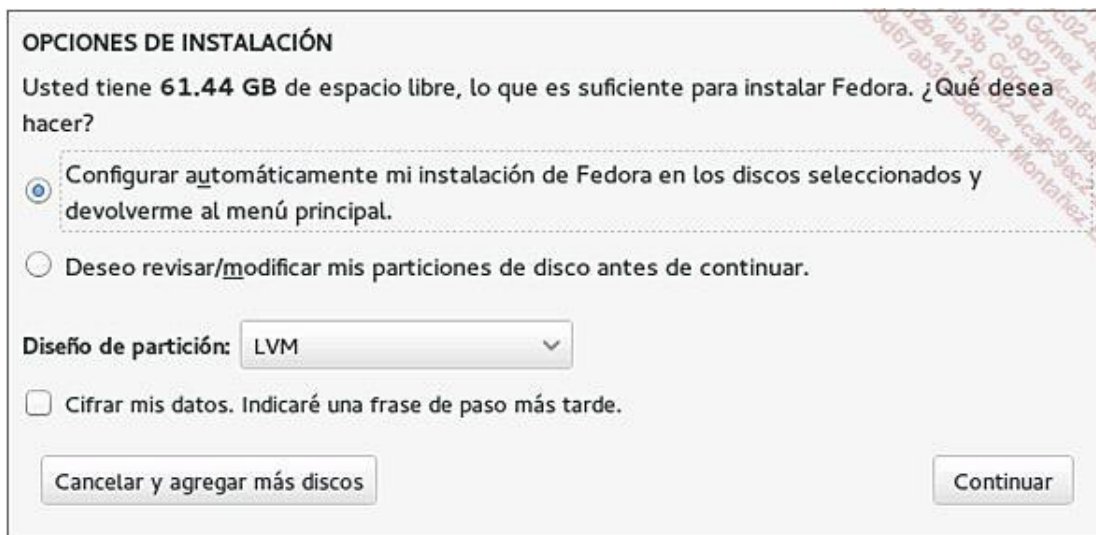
OPCIONES DE INSTALACIÓN

Usted tiene **61.44 GB** de espacio libre, lo que es suficiente para instalar Fedora. ¿Qué desea hacer?

Configurar automáticamente mi instalación de Fedora en los discos seleccionados y devolverme al menú principal.

Deseo revisar/modificar mis particiones de disco antes de continuar.

Diseño de partición: LVM

Cifrar mis datos. Indicaré una frase de paso más tarde.

Cancelar y agregar más discos

Continuar